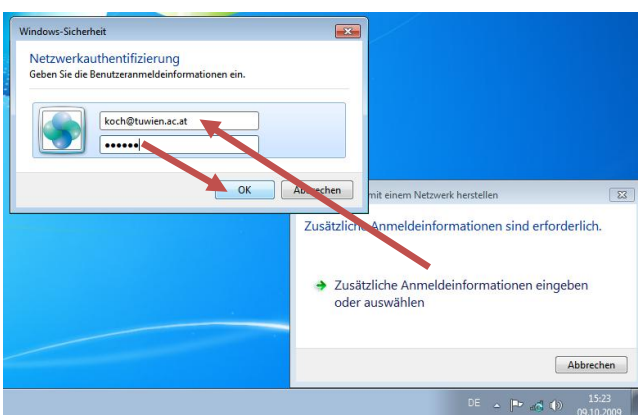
Windows-Sicherheit

Netzwerkauthentifizierung
Geben Sie die Benutzeranmeldeinformationen ein.

koch@tuwien.ac.at
••••••

OK
Abbrechen

mit einem Netzwerk herstellen

Zusätzliche Anmeldeinformationen sind erforderlich.

Zusätzliche Anmeldeinformationen eingeben oder auswählen

Abbrechen

DE
15:23
09.10.2009